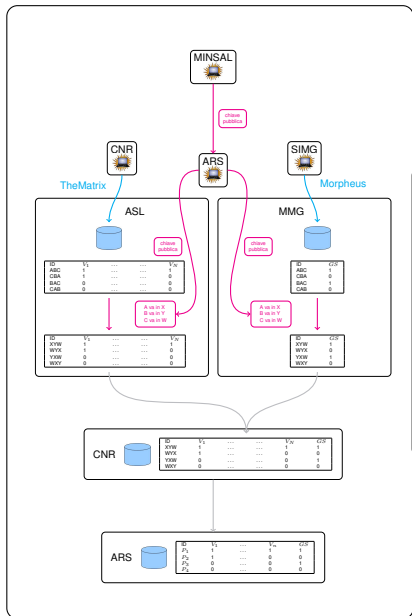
MINSAL

chiave pubblica

CNR

ARS

SIMG

TheMatrix

Morpheus

ASL

MMG

chiave pubblica

chiave pubblica

| ID | $V_1$ | ... | ... | $V_N$ |
|---|---|---|---|---|
| ABC | 1 | ... | ... | 1 |
| CBA | 1 | ... | ... | 0 |
| BAC | 0 | ... | ... | 0 |
| CAB | 0 | ... | ... | 0 |

| ID | $GS$ |
|---|---|
| ABC | 1 |
| CBA | 0 |
| BAC | 1 |
| CAB | 0 |

A va in X
B va in Y
C va in W

A va in X
B va in Y
C va in W

| ID | $V_1$ | ... | ... | $V_N$ |
|---|---|---|---|---|
| XYW | 1 | ... | ... | 1 |
| WYX | 1 | ... | ... | 0 |
| YXW | 0 | ... | ... | 0 |
| WXY | 0 | ... | ... | 0 |

| ID | $GS$ |
|---|---|
| XYW | 1 |
| WYX | 0 |
| YXW | 1 |
| WXY | 0 |

CNR

| ID | $V_1$ | ... | ... | $V_N$ | $GS$ |
|---|---|---|---|---|---|
| XYW | 1 | ... | ... | 1 | 1 |
| WYX | 1 | ... | ... | 0 | 0 |
| YXW | 0 | ... | ... | 0 | 1 |
| WXY | 0 | ... | ... | 0 | 0 |

ARS

| ID | $V_1$ | ... | ... | $V_n$ | $GS$ |
|---|---|---|---|---|---|
| $P_1$ | 1 | ... | ... | 1 | 1 |
| $P_2$ | 1 | ... | ... | 0 | 0 |
| $P_3$ | 0 | ... | ... | 0 | 1 |
| $P_4$ | 0 | ... | ... | 0 | 0 |